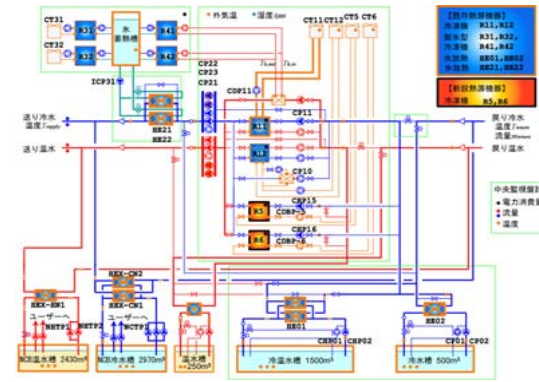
CT31
CT32
R31
R32
氷蓄熱槽
R41
R42
ICP31
● 外気温
● 湿度 6aH
CT11 CT12 CT5 CT6
Tout Hout
【既存熱源機器】
冷凍機 R11, R12
氷蓄熱 R31, R32, R41, R42
冷凍機
水熱源 HR01, HR02
水熱源 HR21, HR22
【新設熱源機器】
冷凍機 R5, R6
CP22
CP23
CP21
CDP11
HR21
HR22
送り冷水 温度Tsupply
送り温水
R11
R12
CP11
CP10
R5
R6
CDP15
CP15
CDP16
CP16
戻り冷水 温度Treturn 流量Wreturn
戻り温水
中央監視盤計測
● 電力消費量
● 流量
● 温度
HEX-CN2
HEX-HN1
HEX-CN1
ユーザーへ
ユーザーへ
NHTP1
NHTP2
NCTP1
NCTP2
HR01
HR02
CHP01 CHP02
CP01 CP02
NCB温水槽 2430m³
NCB冷水槽 2970m³
温水槽 250m³
冷温水槽 1500m³
冷水槽 500m³